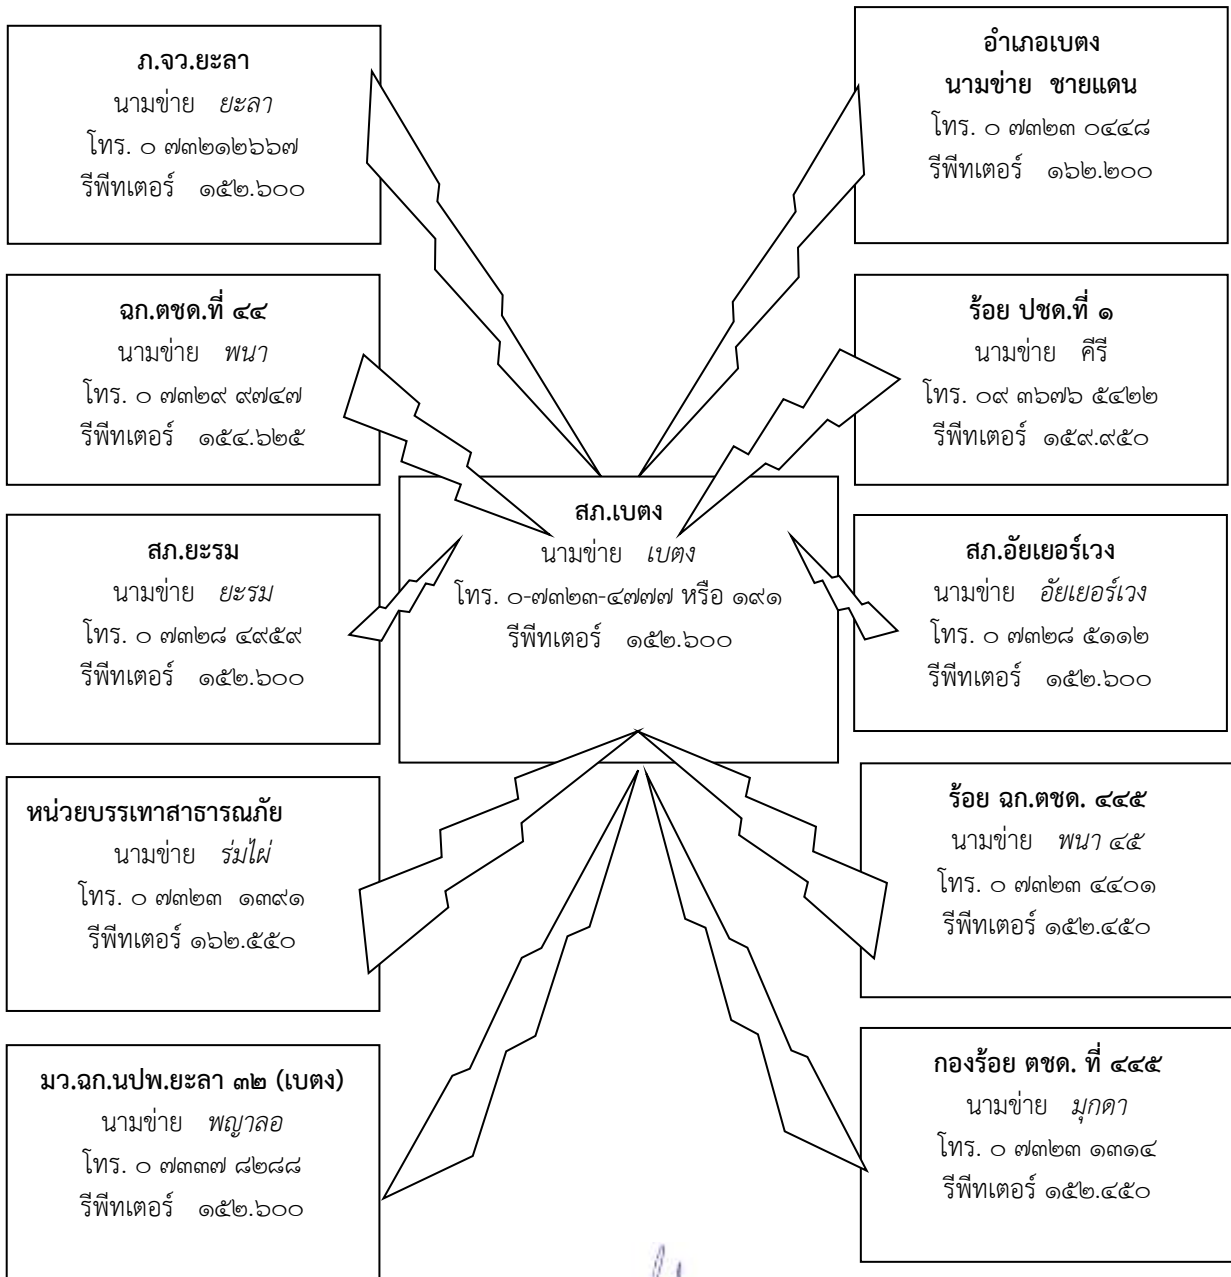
ภ.จว.ยะลา
นามข่าย *ยะลา*
โทร. ๐ ๗๓๒๑๒๖๖๗
รีพีทเตอร์ ๑๕๒.๖๐๐

อำเภอเบตง
นามข่าย ชายแดน
โทร. ๐ ๗๓๒๓ ๐๔๔๘
รีพีทเตอร์ ๑๖๒.๒๐๐

ฉก.ตชด.ที่ ๔๔
นามข่าย *พนา*
โทร. ๐ ๗๓๒๙ ๙๗๔๗
รีพีทเตอร์ ๑๕๔.๖๒๕

ร้อย ปชด.ที่ ๑
นามข่าย คีรี
โทร. ๐๙ ๓๖๗๖ ๕๔๒๒
รีพีทเตอร์ ๑๕๙.๙๕๐

สภ.เบตง
นามข่าย *เบตง*
โทร. ๐-๗๓๒๓-๔๗๗๗ หรือ ๑๙๑
รีพีทเตอร์ ๑๕๒.๖๐๐

สภ.ยะรม
นามข่าย *ยะรม*
โทร. ๐ ๗๓๒๘ ๔๙๕๙
รีพีทเตอร์ ๑๕๒.๖๐๐

สภ.อัยเยอร์เวง
นามข่าย *อัยเยอร์เวง*
โทร. ๐ ๗๓๒๘ ๕๑๑๒
รีพีทเตอร์ ๑๕๒.๖๐๐

หน่วยบรรเทาสาธารณภัย
นามข่าย *ร่มไผ่*
โทร. ๐ ๗๓๒๓ ๑๓๙๑
รีพีทเตอร์ ๑๖๒.๕๕๐

ร้อย ฉก.ตชด. ๔๔๕
นามข่าย *พนา ๔๕*
โทร. ๐ ๗๓๒๓ ๔๔๐๑
รีพีทเตอร์ ๑๕๒.๔๕๐

มว.ฉก.นปพ.ยะลา ๓๒ (เบตง)
นามข่าย *พญาลอ*
โทร. ๐ ๗๓๓๗ ๘๒๘๘
รีพีทเตอร์ ๑๕๒.๖๐๐

กองร้อย ตชด. ที่ ๔๔๕
นามข่าย *มุกดา*
โทร. ๐ ๗๓๒๓ ๑๓๑๔
รีพีทเตอร์ ๑๕๒.๔๕๐